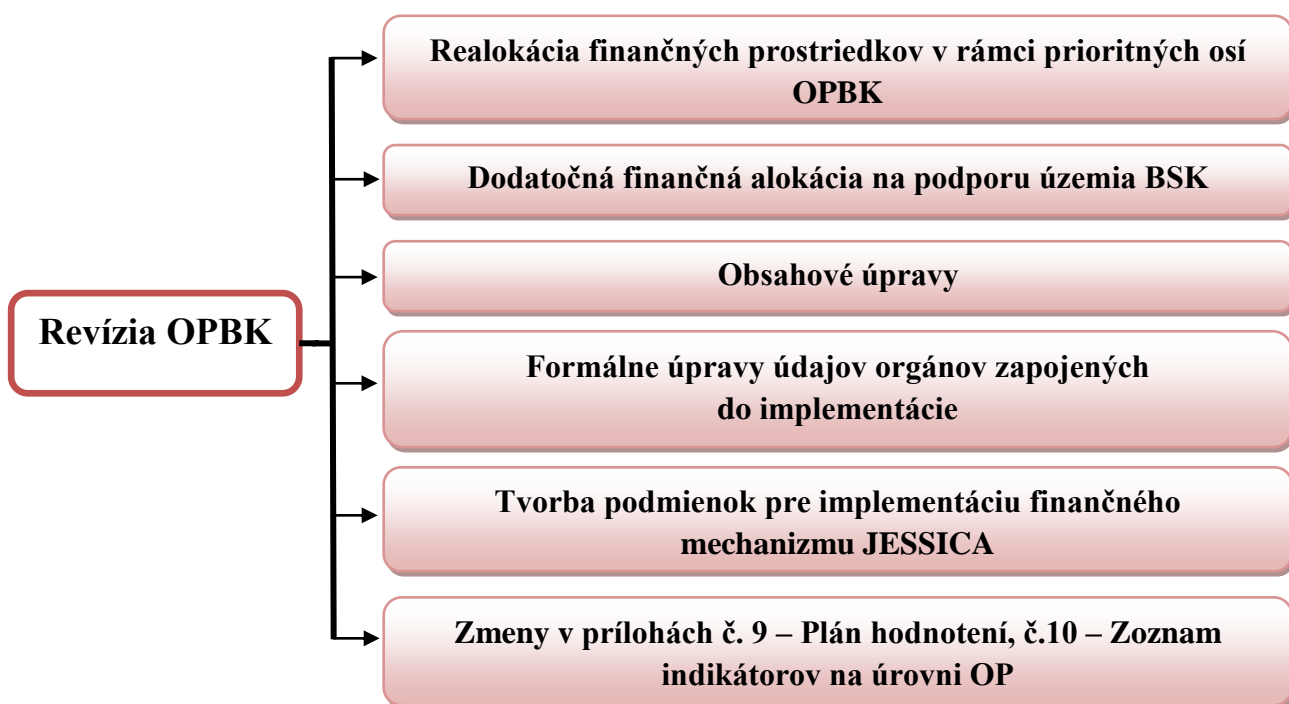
Revízia OPBK

Realokácia finančných prostriedkov v rámci prioritných osí OPBK

Dodatočná finančná alokácia na podporu územia BSK

Obsahové úpravy

Formálne úpravy údajov orgánov zapojených do implementácie

Tvorba podmienok pre implementáciu finančného mechanizmu JESSICA

Zmeny v prílohách č. 9 – Plán hodnotení, č.10 – Zoznam indikátorov na úrovni OP